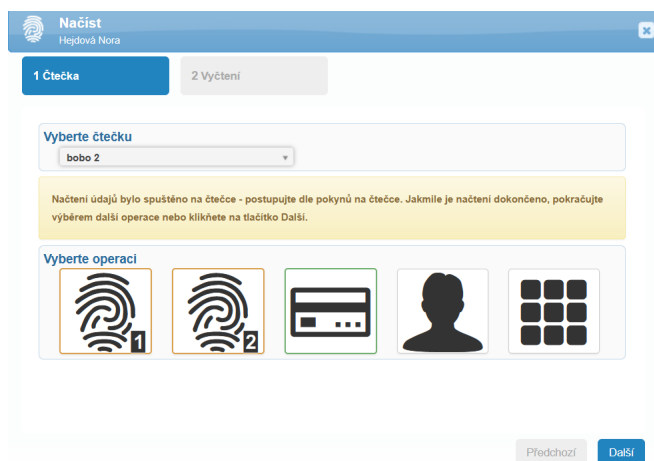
Načíst
Hejdová Nora

1 Čtečka
2 Vyčtení

Vyberte čtečku
bobo 2

Načtení údajů bylo spuštěno na čtečce - postupujte dle pokynů na čtečce. Jakmile je načtení dokončeno, pokračujte výběrem další operace nebo klikněte na tlačítko Další.

Vyberte operaci
1
2

Předchozí
Další